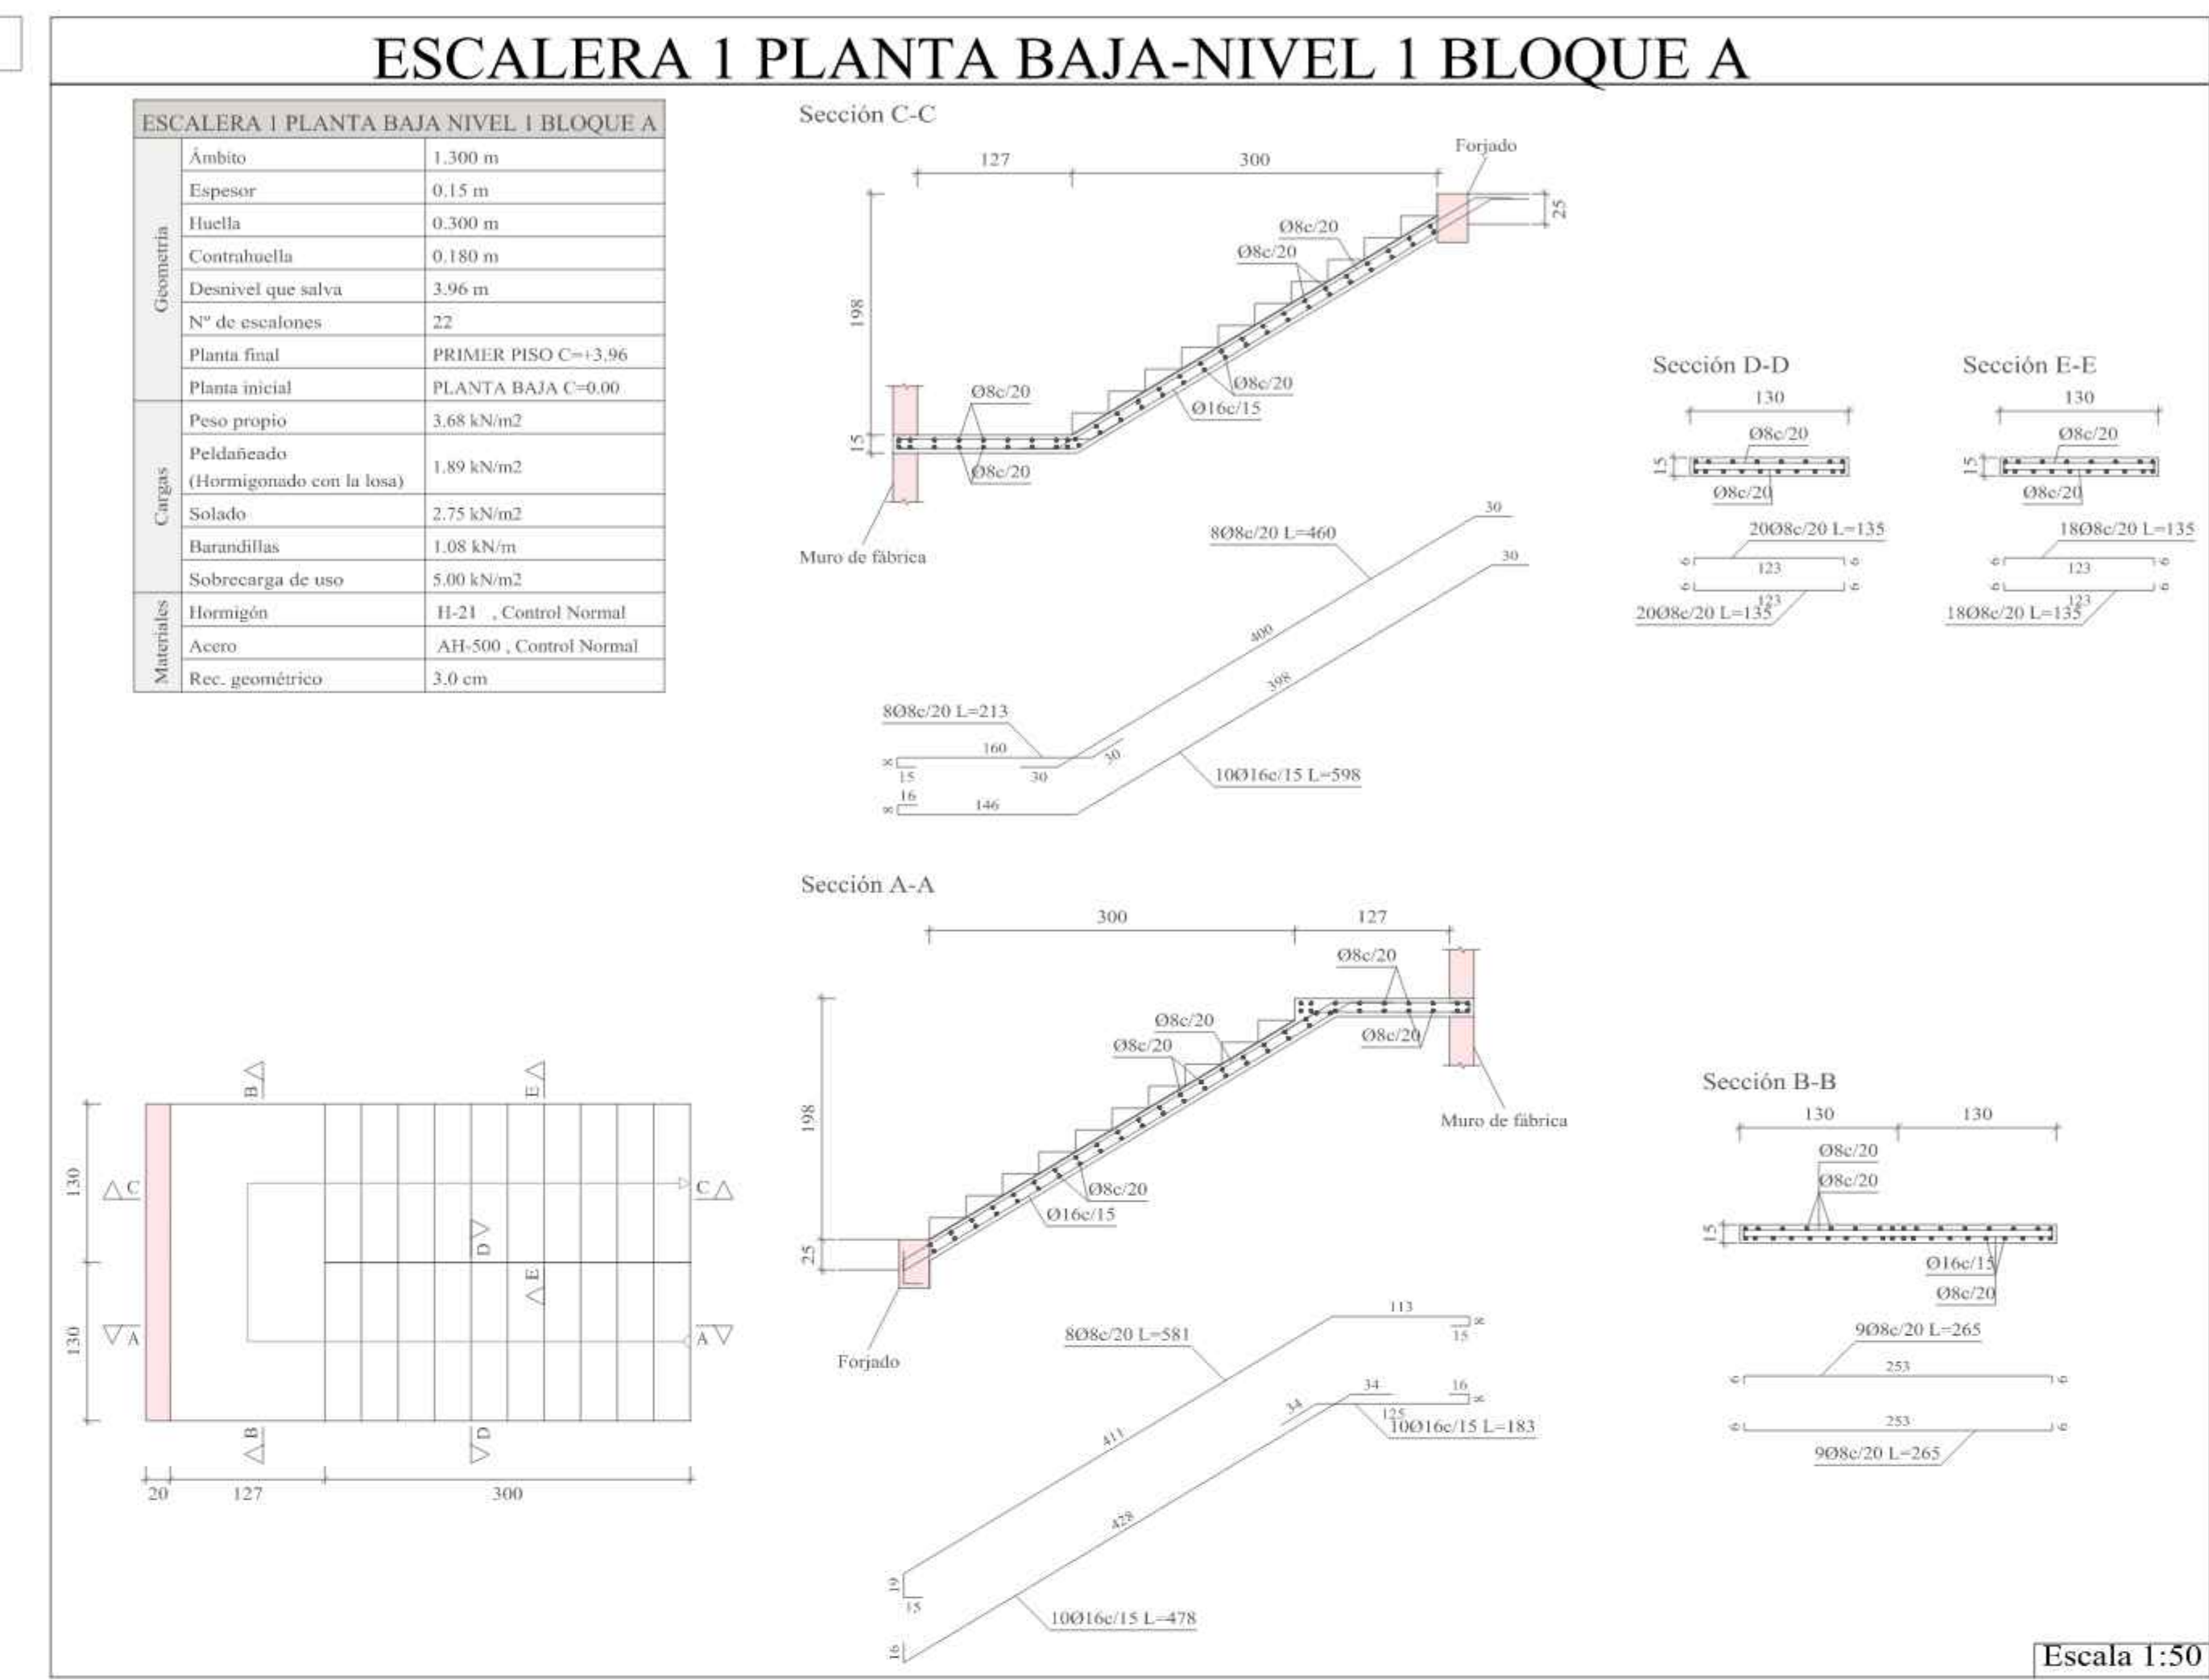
ESCALERA 1 PLANTA BAJA-NIVEL 1 BLOQUE A

| ESCALERA 1 PLANTA BAJA NIVEL 1 BLOQUE A | | |
|---|---|---|
| Geometría | Ámbito | 1.300 m |
| | Espesor | 0.15 m |
| | Huella | 0.300 m |
| | Contrahuella | 0.180 m |
| | Desnivel que salva | 3.96 m |
| | Nº de escalones | 22 |
| | Planta final | PRIMER PISO C=+3.96 |
| | Planta inicial | PLANTA BAJA C=0.00 |
| Cargas | Peso propio | 3.68 kN/m2 |
| | Peldañeado (Hormigonado con la losa) | 1.89 kN/m2 |
| | Solado | 2.75 kN/m2 |
| | Barandillas | 1.08 kN/m |
| | Sobrecarga de uso | 5.00 kN/m2 |
| Materiales | Hormigón | H-21 , Control Normal |
| | Acero | AH-500 , Control Normal |
| | Rec. geométrico | 3.0 cm |

Sección C-C
127 300 Forjado 25 198 15
Ø8c/20 Ø8c/20 Ø8c/20 Ø8c/20 Ø16c/15 Ø8c/20 Ø8c/20
Muro de fábrica
8Ø8c/20 L=460 30 30 400 398
8Ø8c/20 L=213 160 15 8 30 30
10Ø16c/15 L=598 16 146 8

Sección D-D
130 15 Ø8c/20 Ø8c/20
20Ø8c/20 L=135 123 6 6 123 20Ø8c/20 L=135

Sección E-E
130 15 Ø8c/20 Ø8c/20
18Ø8c/20 L=135 123 6 6 123 18Ø8c/20 L=135

Sección A-A
300 127 198 25
Ø8c/20 Ø8c/20 Ø8c/20 Ø8c/20 Ø8c/20 Ø16c/15 Ø8c/20
Muro de fábrica
Forjado
8Ø8c/20 L=581 113 15 8 411 19 15
34 34 16 125 10Ø16c/15 L=183 8
428 16 10Ø16c/15 L=478

Sección B-B
130 130 Ø8c/20 Ø8c/20 15 Ø16c/15 Ø8c/20
9Ø8c/20 L=265 253 6 6
253 6 6 9Ø8c/20 L=265

B B E E C C D D A A
130 130
20 127 300

Escala 1:50